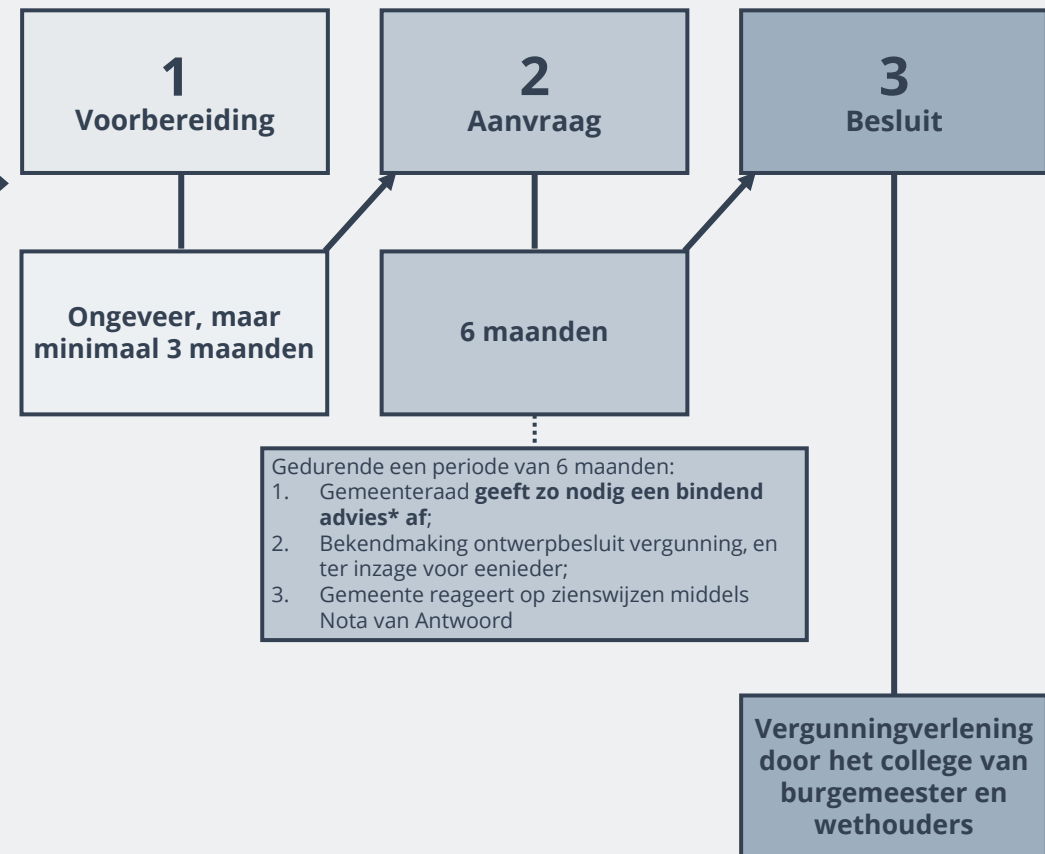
1
Voorbereiding

2
Aanvraag

3
Besluit

Ongeveer, maar minimaal 3 maanden

6 maanden

Gedurende een periode van 6 maanden:
1. Gemeenteraad **geeft zo nodig een bindend advies* af**;
2. Bekendmaking ontwerpbesluit vergunning, en ter inzage voor eenieder;
3. Gemeente reageert op zienswijzen middels Nota van Antwoord

Vergunningverlening door het college van burgemeester en wethouders